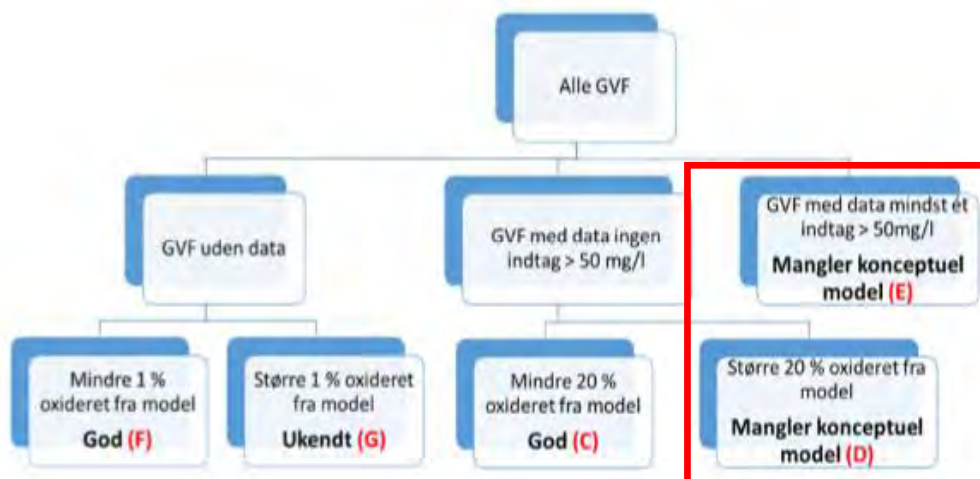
Alle GVF

GVF uden data

GVF med data ingen indtag > 50 mg/l

GVF med data mindst et indtag > 50mg/l

Mangler konceptuel model (E)

Mindre 1 % oxideret fra model

God (F)

Større 1 % oxideret fra model

Ukendt (G)

Mindre 20 % oxideret fra model

God (C)

Større 20 % oxideret fra model

Mangler konceptuel model (D)